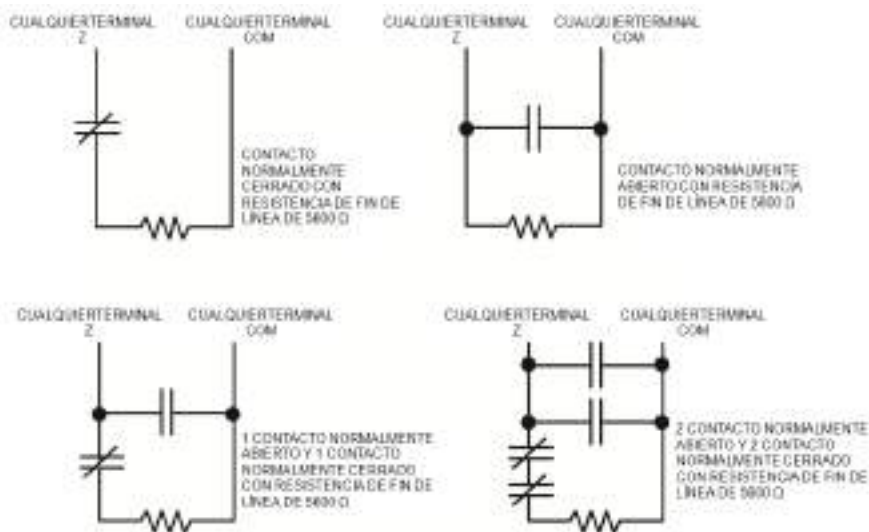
CUALQUIERTERMINAL Z

CUALQUIERTERMINAL COM

CONTACTO NORMALMENTE CERRADO CON RESISTENCIA DE FIN DE LINEA DE 5600 Ω

CUALQUIERTERMINAL Z

CUALQUIERTERMINAL COM

CONTACTO NORMALMENTE ABIERTO CON RESISTENCIA DE FIN DE LINEA DE 5600 Ω

CUALQUIERTERMINAL Z

CUALQUIERTERMINAL COM

1 CONTACTO NORMALMENTE ABIERTO Y 1 CONTACTO NORMALMENTE CERRADO CON RESISTENCIA DE FIN DE LINEA DE 5600 Ω

CUALQUIERTERMINAL Z

CUALQUIERTERMINAL COM

2 CONTACTO NORMALMENTE ABIERTO Y 2 CONTACTO NORMALMENTE CERRADO CON RESISTENCIA DE FIN DE LINEA DE 5600 Ω